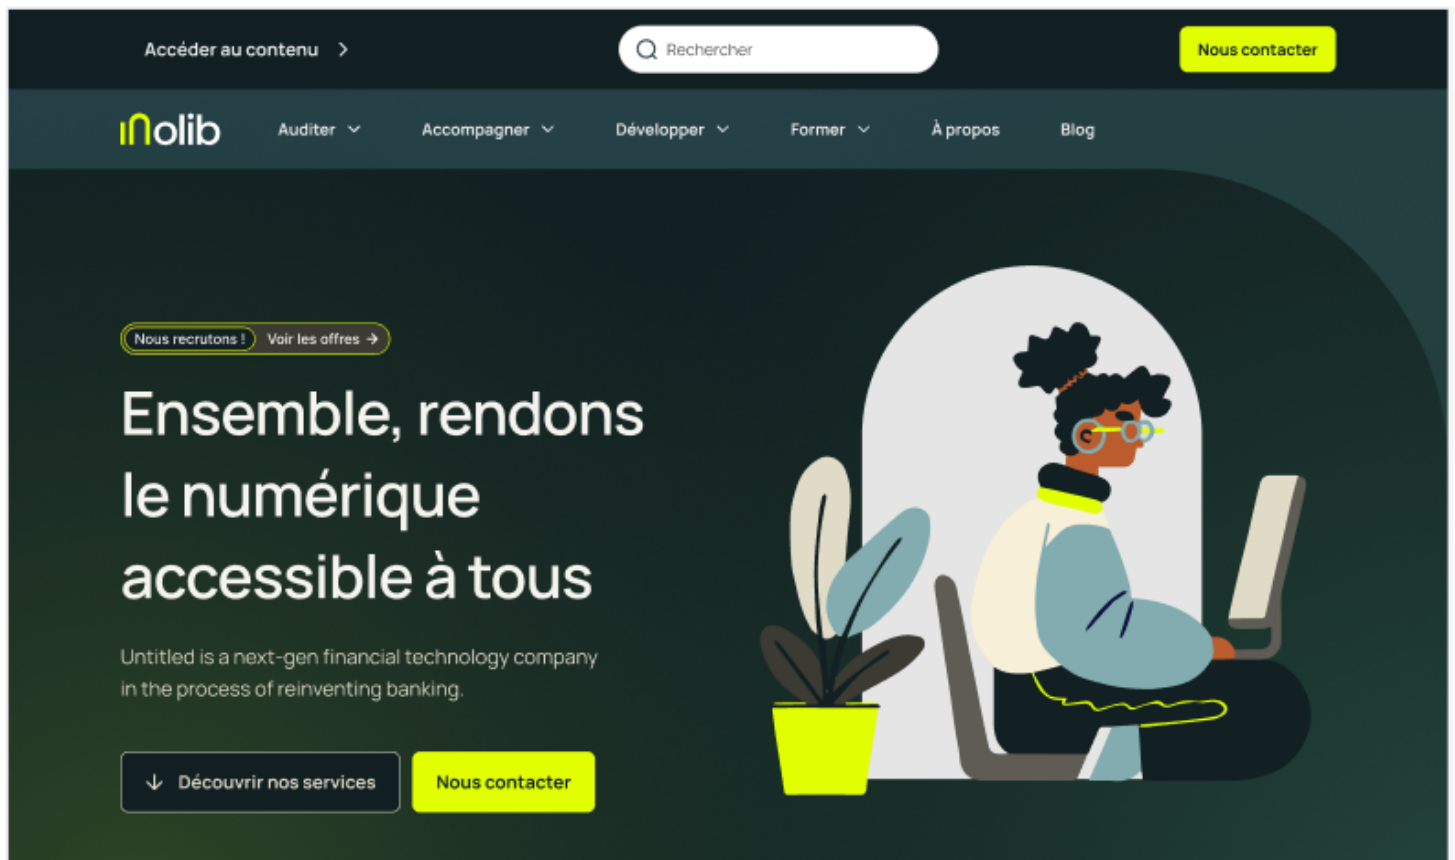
Accéder au contenu >

Rechercher

Nous contacter

inolib

Auditer

Accompagner

Développer

Former

À propos

Blog

Nous recrutons ! Voir les offres →

Ensemble, rendons le numérique accessible à tous

Untitled is a next-gen financial technology company in the process of reinventing banking.

↓ Découvrir nos services

Nous contacter